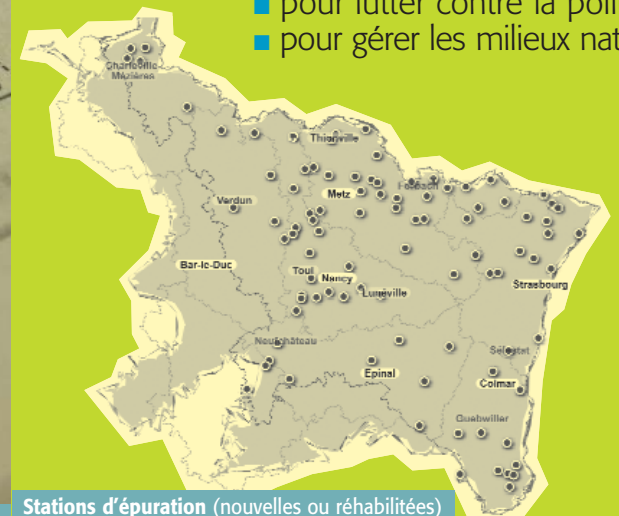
■ pour lutter contre la poll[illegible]
■ pour gérer les milieux nat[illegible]

Charleville-Mézières
Thionville
Verdun
Metz
Forbach
Bar-le-Duc
Toul
Nancy
Lunéville
Strasbourg
Neufchâteau
Sélestat
Epinal
Colmar
Guebwiller

Stations d'épuration (nouvelles ou réhabilitées)